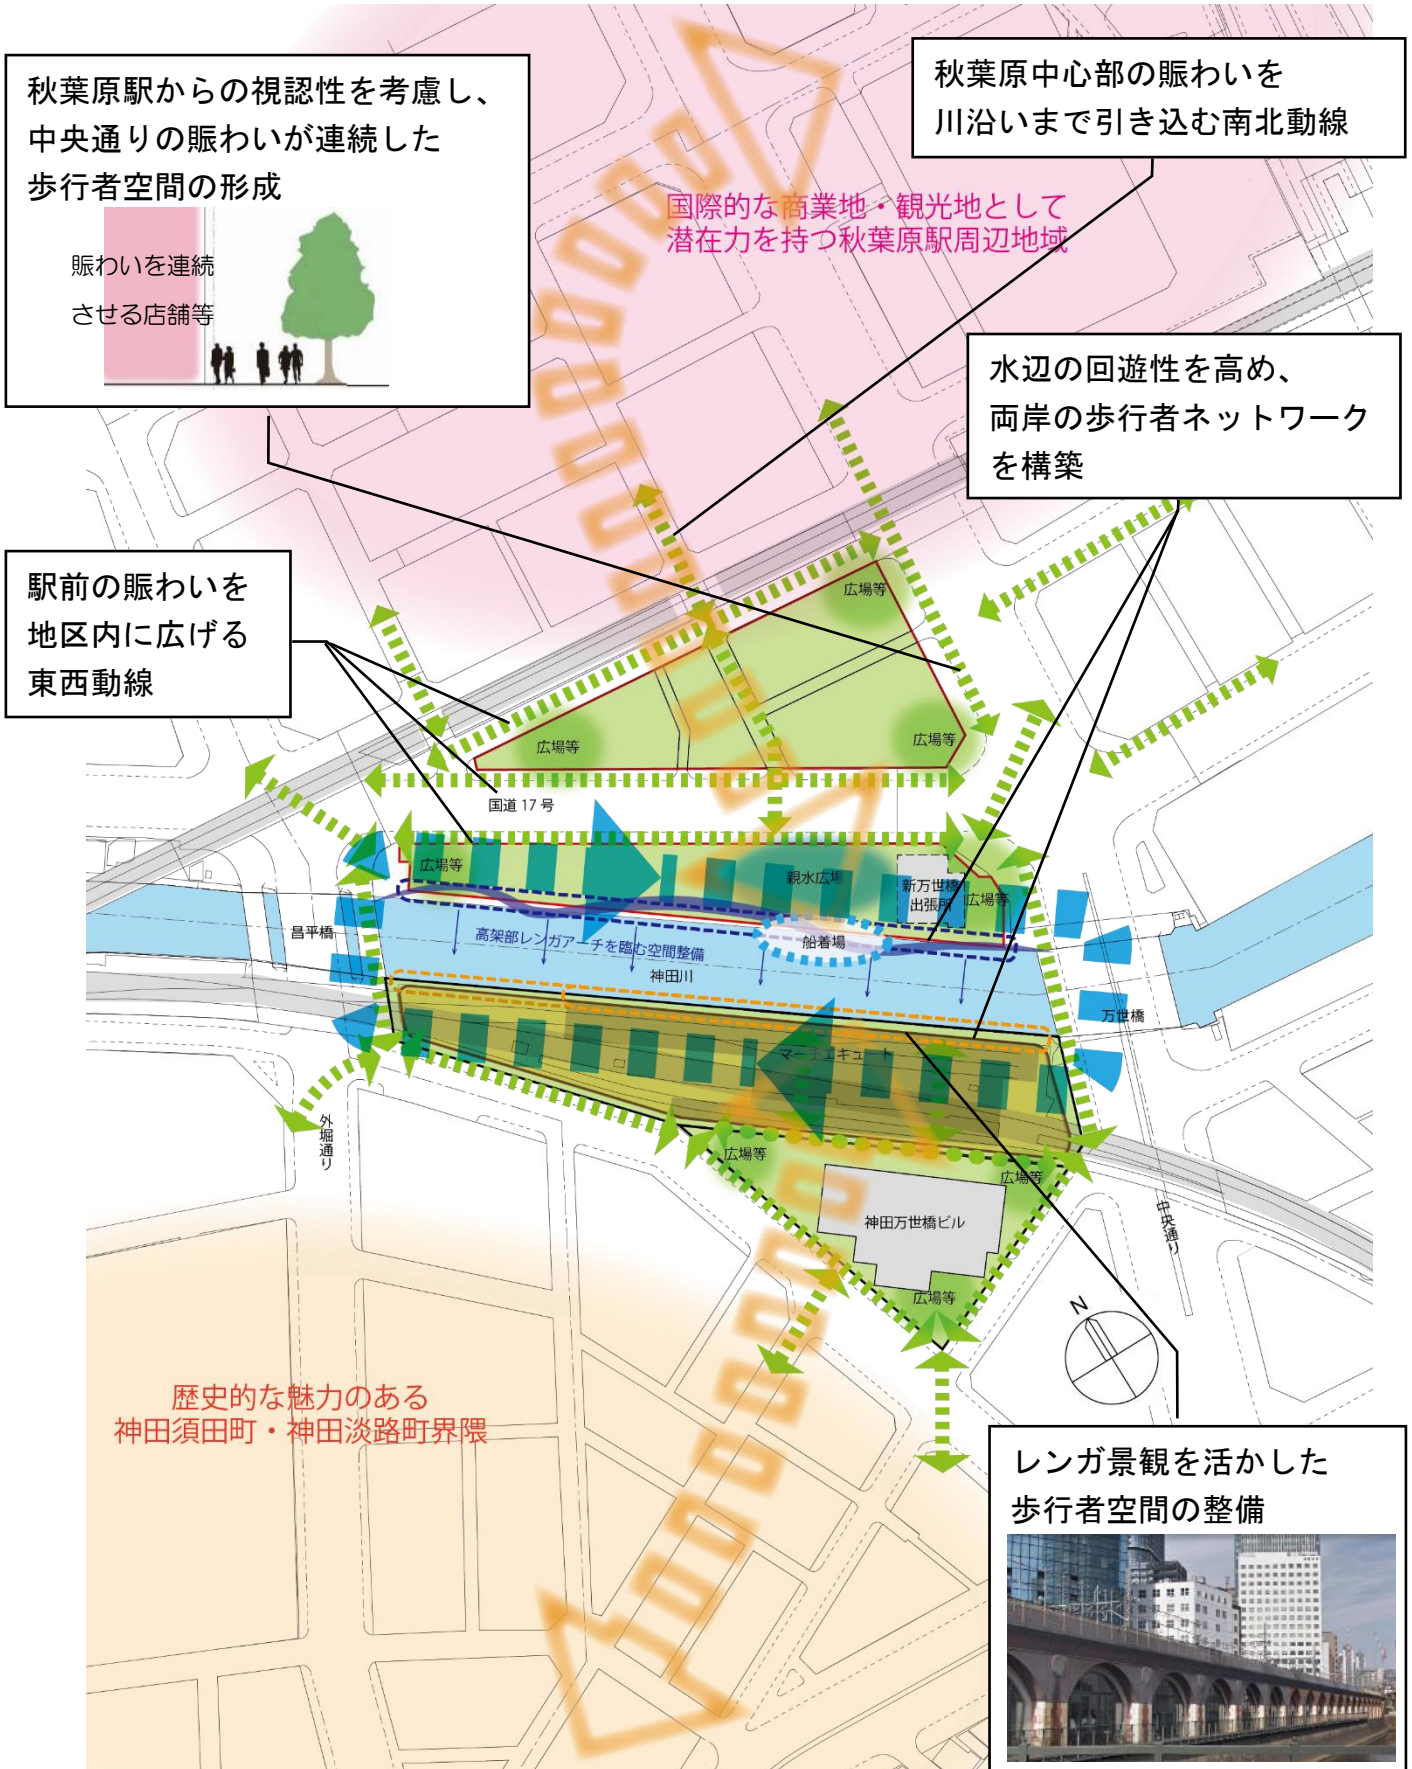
秋葉原駅からの視認性を考慮し、中央通りの賑わいが連続した歩行者空間の形成

賑わいを連続させる店舗等

秋葉原中心部の賑わいを川沿いまで引き込む南北動線

国際的な商業地・観光地として潜在力を持つ秋葉原駅周辺地域

水辺の回遊性を高め、両岸の歩行者ネットワークを構築

駅前の賑わいを地区内に広げる東西動線

広場等

広場等

広場等

国道 17 号

広場等

親水広場

新万世橋出張所

広場等

昌平橋

高架部レンガアーチを臨む空間整備

船着場

神田川

万世橋

マーチエキュート

外堀通り

広場等

広場等

神田万世橋ビル

広場等

中央通り

N

歴史的な魅力のある神田須田町・神田淡路町界隈

レンガ景観を活かした歩行者空間の整備